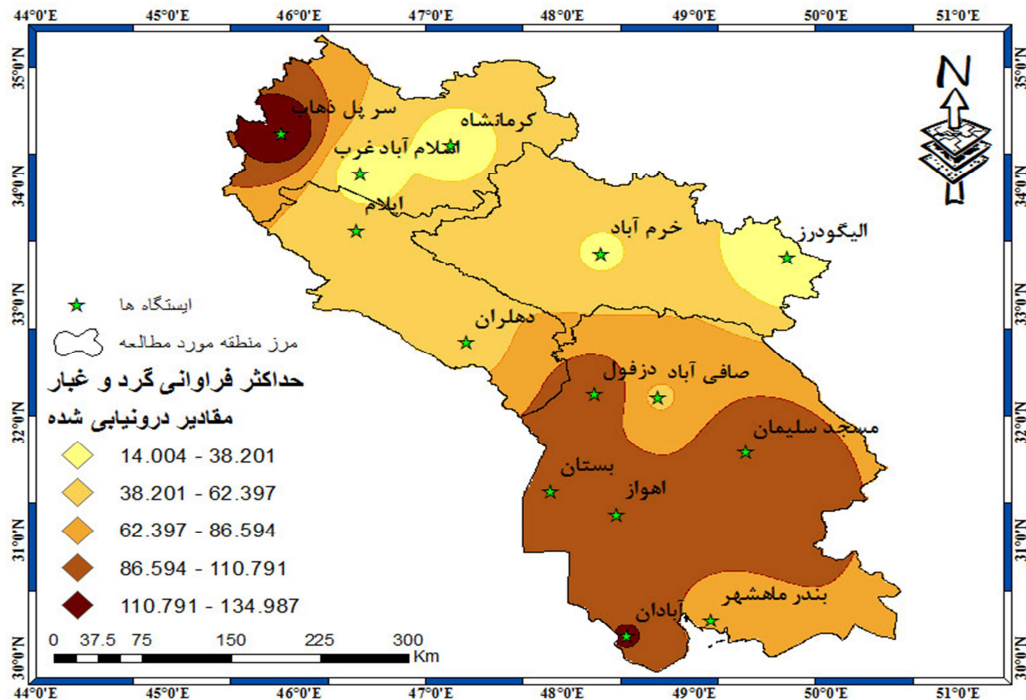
44°0'E 45°0'E 46°0'E 47°0'E 48°0'E 49°0'E 50°0'E 51°0'E

35°0'N 34°0'N 33°0'N 32°0'N 31°0'N 30°0'N

N

سر پل ذهاب
کرمانشاه
اسلام آباد غرب
ایلام
خرم آباد
الیگودرز
دهلران
صافی آباد دزفول
مسجد سلیمان
بستان
اهواز
بندر ماهشهر
آبادان

ایستگاه ها
مرز منطقه مورد مطالعه
حداکثر فراوانی گرد و غبار
مقادیر درونیابی شده
14.004 - 38.201
38.201 - 62.397
62.397 - 86.594
86.594 - 110.791
110.791 - 134.987

0 37.5 75 150 225 300 Km

44°0'E 45°0'E 46°0'E 47°0'E 48°0'E 49°0'E 50°0'E 51°0'E